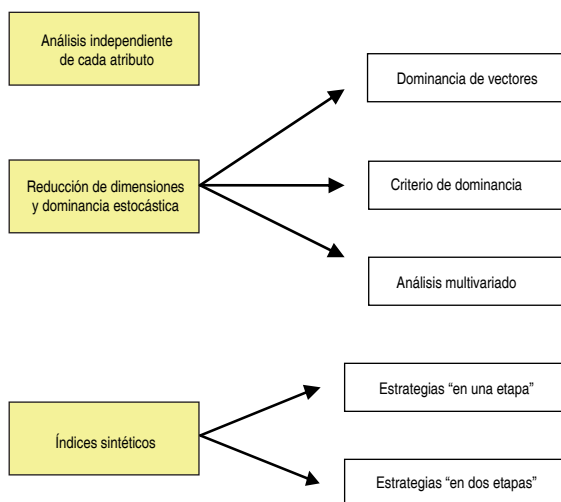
Análisis independiente de cada atributo

Dominancia de vectores

Reducción de dimensiones y dominancia estocástica

Criterio de dominancia

Análisis multivariado

Estrategias “en una etapa”

Índices sintéticos

Estrategias “en dos etapas”